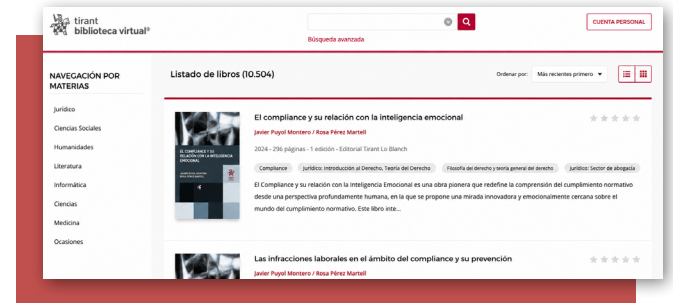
tirant
biblioteca virtual®

Búsqueda avanzada

CUENTA PERSONAL

NAVEGACIÓN POR MATERIAS

Jurídico
Ciencias Sociales
Humanidades
Literatura
Informática
Ciencias
Medicina
Ocasiones

Listado de libros (10.504)

Ordenar por: Más recientes primero

EL COMPLIANCE Y SU RELACIÓN CON LA INTELIGENCIA EMOCIONAL

El compliance y su relación con la inteligencia emocional

Javier Puyol Montero / Rosa Pérez Martell

2024 - 296 páginas - 1 edición - Editorial Tirant Lo Blanch

Compliance | Jurídico: Introducción al Derecho, Teoría del Derecho | Filosofía del derecho y teoría general del derecho | Jurídico: Sector de abogacía

El Compliance y su relación con la Inteligencia Emocional es una obra pionera que redefine la comprensión del cumplimiento normativo desde una perspectiva profundamente humana, en la que se propone una mirada innovadora y emocionalmente cercana sobre el mundo del cumplimiento normativo. Este libro inte...

Las infracciones laborales en el ámbito del compliance y su prevención

Javier Puyol Montero / Rosa Pérez Martell